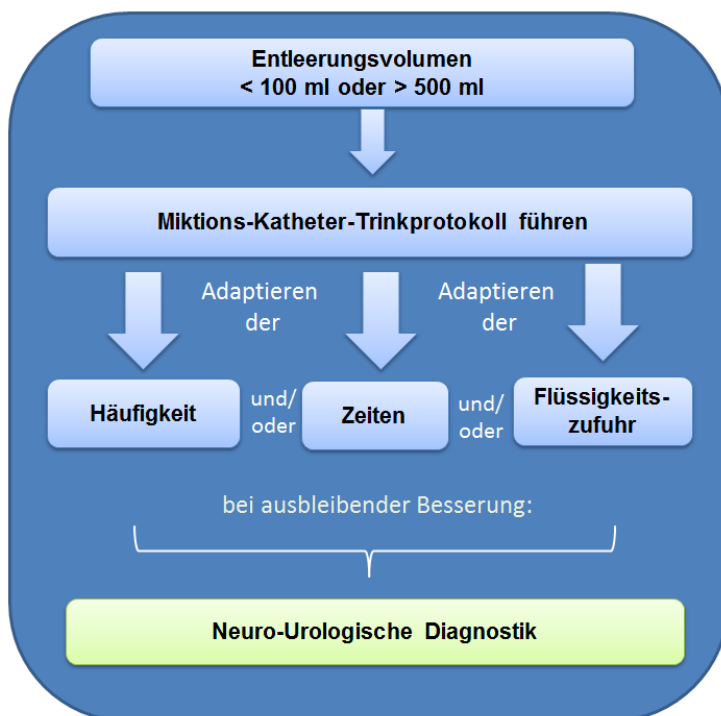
Entleerungsvolumen
< 100 ml oder > 500 ml

Miktions-Katheter-Trinkprotokoll führen

Adaptieren der

Adaptieren der

Häufigkeit

und/ oder

Zeiten

und/ oder

Flüssigkeits-zufuhr

bei ausbleibender Besserung:

Neuro-Urologische Diagnostik